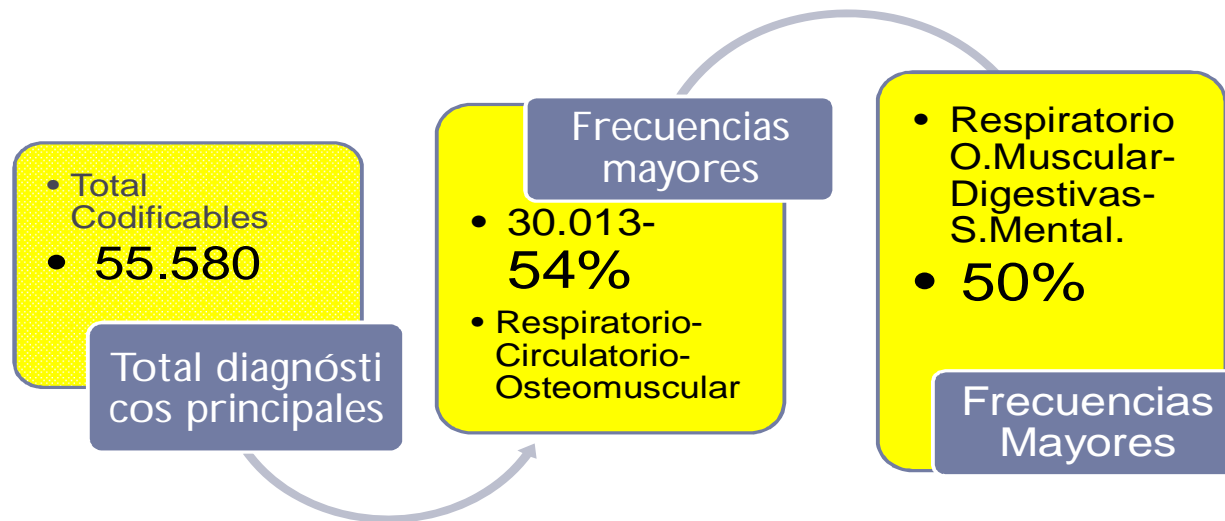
- Total Codificables
- 55.580

Total diagnósti cos principales

Frecuencias mayores

- 30.013- 54%
- Respiratorio-Circulatorio-Osteomuscular

- Respiratorio O.Muscular-Digestivas-S.Mental.
- 50%

Frecuencias Mayores